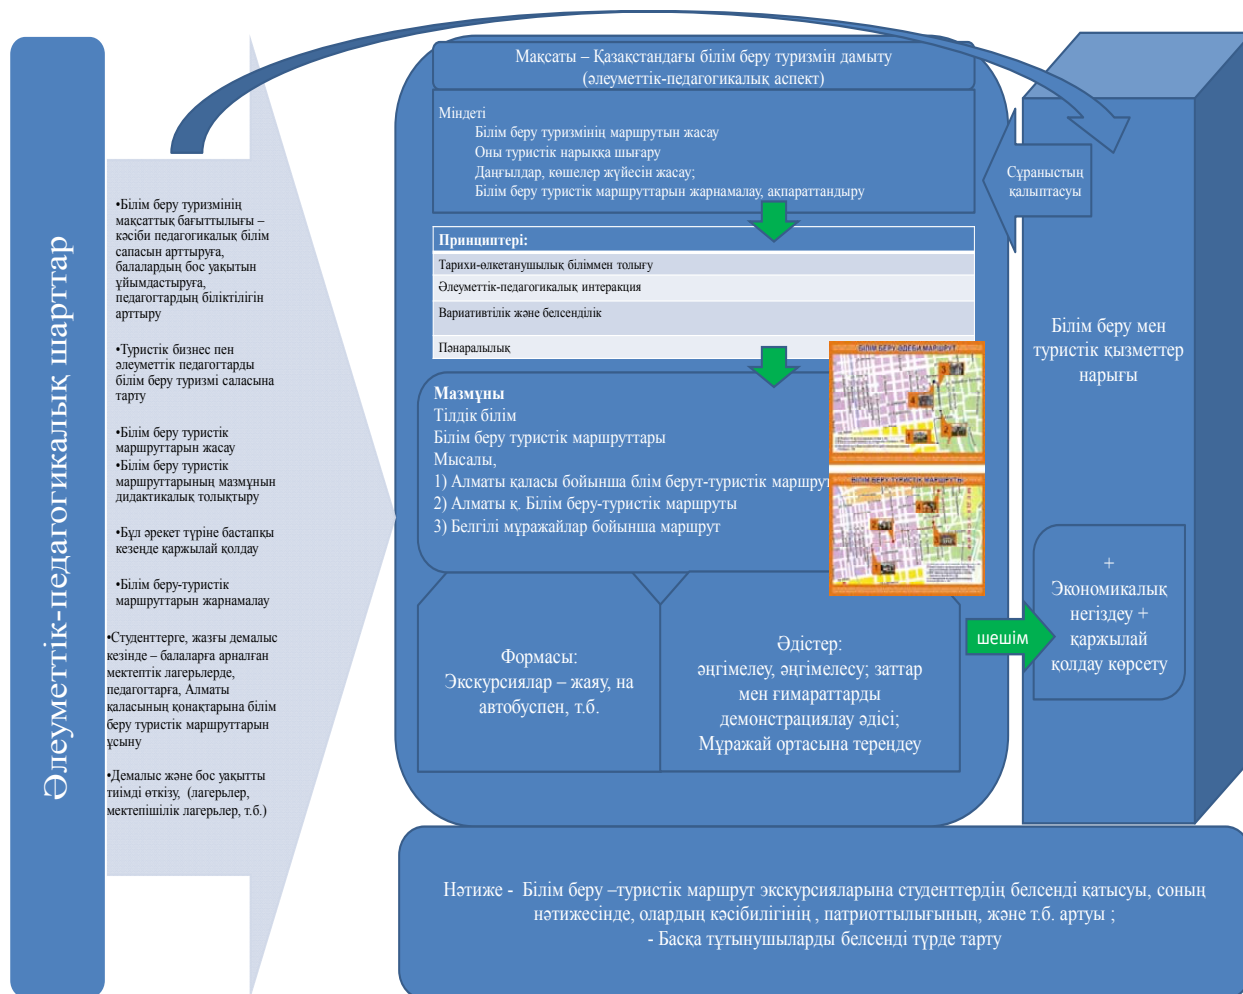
Әлеуметтік-педагогикалық шарттар

•Білім беру туризмінің мақсаттық бағыттылығы – кәсіби педагогикалық білім сапасын арттыруға, балалардың бос уақытын ұйымдастыруға, педагогтардың біліктілігін арттыру

•Туристік бизнес пен әлеуметтік педагогтарды білім беру туризмі саласына тарту

•Білім беру туристік маршруттарын жасау
•Білім беру туристік маршруттарының мазмұнын дидактикалық толықтыру

•Бұл әрекет түріне бастапқы кезеңде қаржылай қолдау

•Білім беру-туристік маршруттарын жарнамалау

•Студенттерге, жазғы демалыс кезінде – балаларға арналған мектептік лагерьлерде, педагогтарға, Алматы қаласының қонақтарына білім беру туристік маршруттарын ұсыну

•Демалыс және бос уақытты тиімді өткізу, (лагерьлер, мектепішілік лагерьлер, т.б.)

Мақсаты – Қазақстандағы білім беру туризмін дамыту (әлеуметтік-педагогикалық аспект)

Міндеті
Білім беру туризмінің маршрутын жасау
Оны туристік нарыққа шығару
Даңғылдар, көшелер жүйесін жасау;
Білім беру туристік маршруттарын жарнамалау, ақпараттандыру

Принциптері:
Тарихи-өлкетанушылық біліммен толығу
Әлеуметтік-педагогикалық интеракция
Вариативтілік және белсенділік
Пәнаралылық

Мазмұны
Тілдік білім
Білім беру туристік маршруттары
Мысалы,
1) Алматы қаласы бойынша блім берут-туристік маршрут
2) Алматы қ. Білім беру-туристік маршруты
3) Белгілі мұражайлар бойынша маршрут

Формасы:
Экскурсиялар – жаяу, на автобуспен, т.б.

Әдістер:
әңгімелеу, әңгімелесу; заттар мен ғимараттарды демонстрациялау әдісі;
Мұражай ортасына тереңдеу

Сұраныстың қалыптасуы

Білім беру мен туристік қызметтер нарығы

шешім

+
Экономикалық негіздеу +
қаржылай қолдау көрсету

Нәтиже - Білім беру –туристік маршрут экскурсияларына студенттердің белсенді қатысуы, соның нәтижесінде, олардың кәсібилігінің , патриоттылығының, және т.б. артуы ;
- Басқа тұтынушыларды белсенді түрде тарту